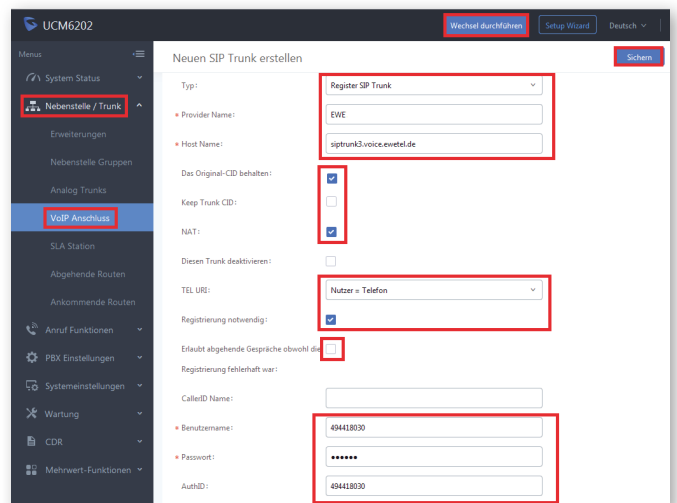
UCM6202

Wechsel durchführen

Setup Wizard

Deutsch

Menus

System Status

Nebenstelle / Trunk

Erweiterungen

Nebenstelle Gruppen

Analog Trunks

VoIP Anschluss

SLA Station

Abgehende Routen

Ankommende Routen

Anruf Funktionen

PBX Einstellungen

Systemeinstellungen

Wartung

CDR

Mehrwert-Funktionen

Neuen SIP Trunk erstellen

Sichern

Typ: Register SIP Trunk

* Provider Name: EWE

* Host Name: siptrunk3.voice.ewetel.de

Das Original-CID behalten:

Keep Trunk CID:

NAT:

Diesen Trunk deaktivieren:

TEL URI: Nutzer = Telefon

Registrierung notwendig:

Erlaubt abgehende Gespräche obwohl die Registrierung fehlerhaft war:

CallerID Name:

* Benutzername: 494418030

* Passwort: ••••••

AuthID: 494418030